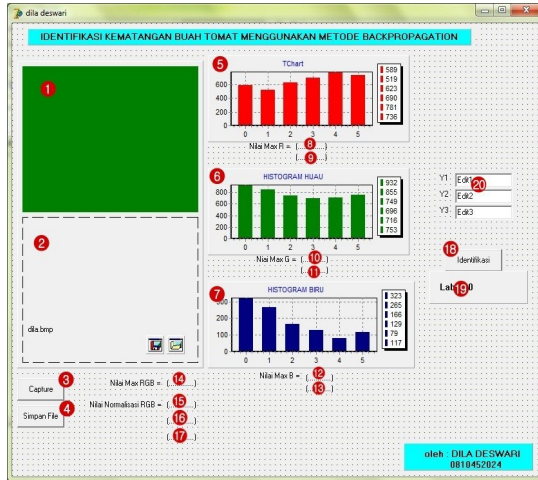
dila deswari

IDENTIFIKASI KEMATANGAN BUAH TOMAT MENGGUNAKAN METODE BACKPROPAGATION

1

2

dila.bmp

3 Capture

4 Simpan File

5 TChart

| 589 |
|---|
| 519 |
| 623 |
| 690 |
| 761 |
| 736 |

600 400 200 0
0 1 2 3 4 5

Nilai Max R = (... 8 ...)
(... 9 ...)

6 HISTOGRAM HIJAU

| 932 |
|---|
| 855 |
| 749 |
| 696 |
| 718 |
| 753 |

800 600 400 200 0
0 1 2 3 4 5

Nilai Max G = (... 10 ...)
(... 11 ...)

7 HISTOGRAM BIRU

| 323 |
|---|
| 265 |
| 166 |
| 129 |
| 79 |
| 117 |

300 200 100 0
0 1 2 3 4 5

Nilai Max B = (... 12 ...)
(... 13 ...)

Nilai Max RGB = (... 14 ...)

Nilai Normalisasi RGB = (... 15 ...)
(... 16 ...)
(... 17 ...)

Y1 Edit1 20
Y2 Edit2
Y3 Edit3

18 Identifikasi

Lab 19 0

oleh : DILA DESWARI
0810452024